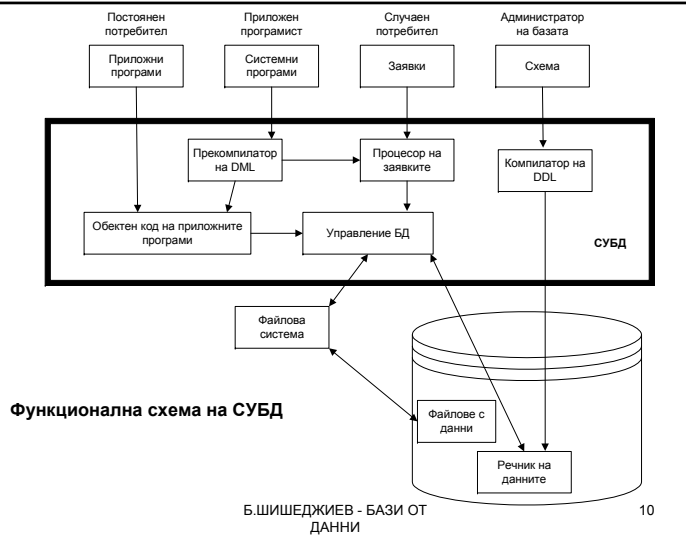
Постоянен потребител

Приложен програмист

Случаен потребител

Администратор на базата

Приложни програми

Системни програми

Заявки

Схема

Прекомпилатор на DML

Процесор на заявките

Компилатор на DDL

Обектен код на приложните програми

Управление БД

СУБД

Файлова система

Функционална схема на СУБД

Файлове с данни

Речник на данните

Б.ШИШЕДЖИЕВ - БАЗИ ОТ ДАННИ

10